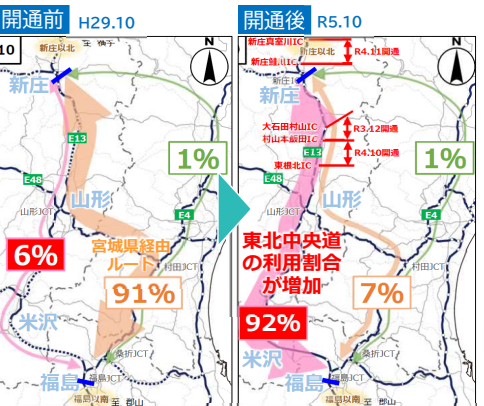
開通前 H29.10

10

新庄以北

N

新庄

E13

1%

E48

山形

E4

山形JCT

村田JCT

6%

宮城県経由ルート

91%

米沢

福島JCT

福島

福島以南

郡山

開通後 R5.10

新庄真室川IC

新庄以北

R4.11開通

新庄鮭川IC

N

新庄

大石田村山IC

R3.12開通

村山本飯田IC

E13

R4.10開通

東根北IC

1%

E48

山形

E4

東北中央道の利用割合が増加

村田JCT

7%

92%

米沢

桑折JCT

福島JCT

福島

福島以南

郡山